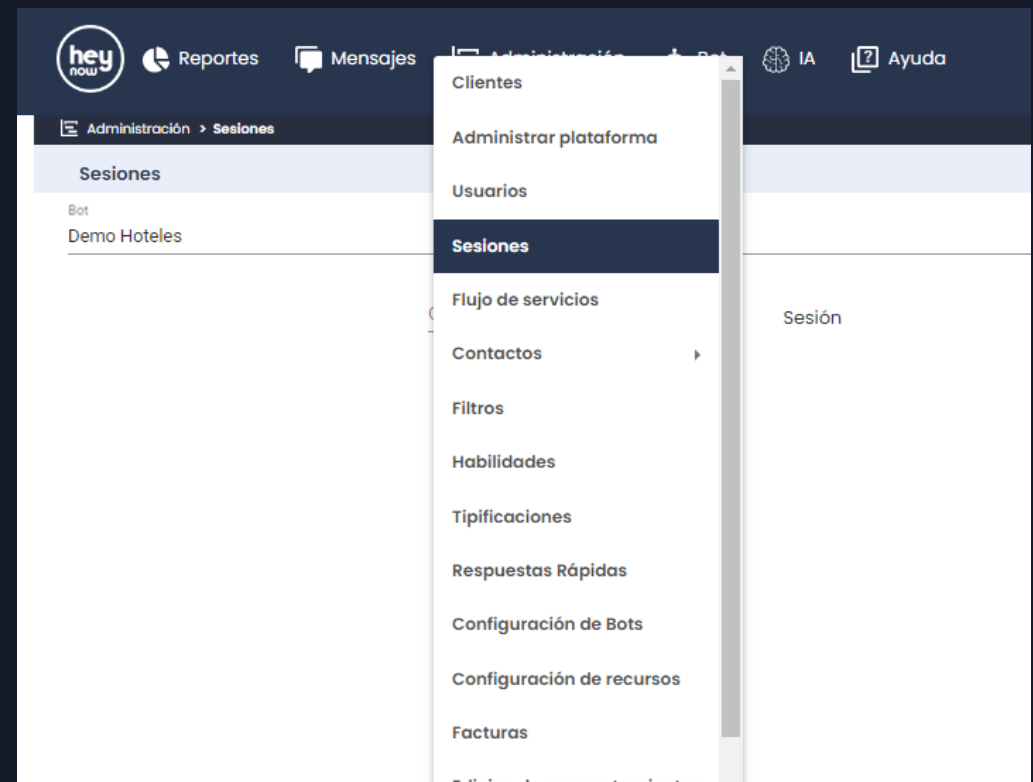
hey now

Reportes

Mensajes

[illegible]

IA

Ayuda

Administración > Sesiones

Sesiones

Bot
Demo Hoteles

Sesión

Clientes

Administrar plataforma

Usuarios

Sesiones

Flujo de servicios

Contactos

Filtros

Habilidades

Tipificaciones

Respuestas Rápidas

Configuración de Bots

Configuración de recursos

Facturas

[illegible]